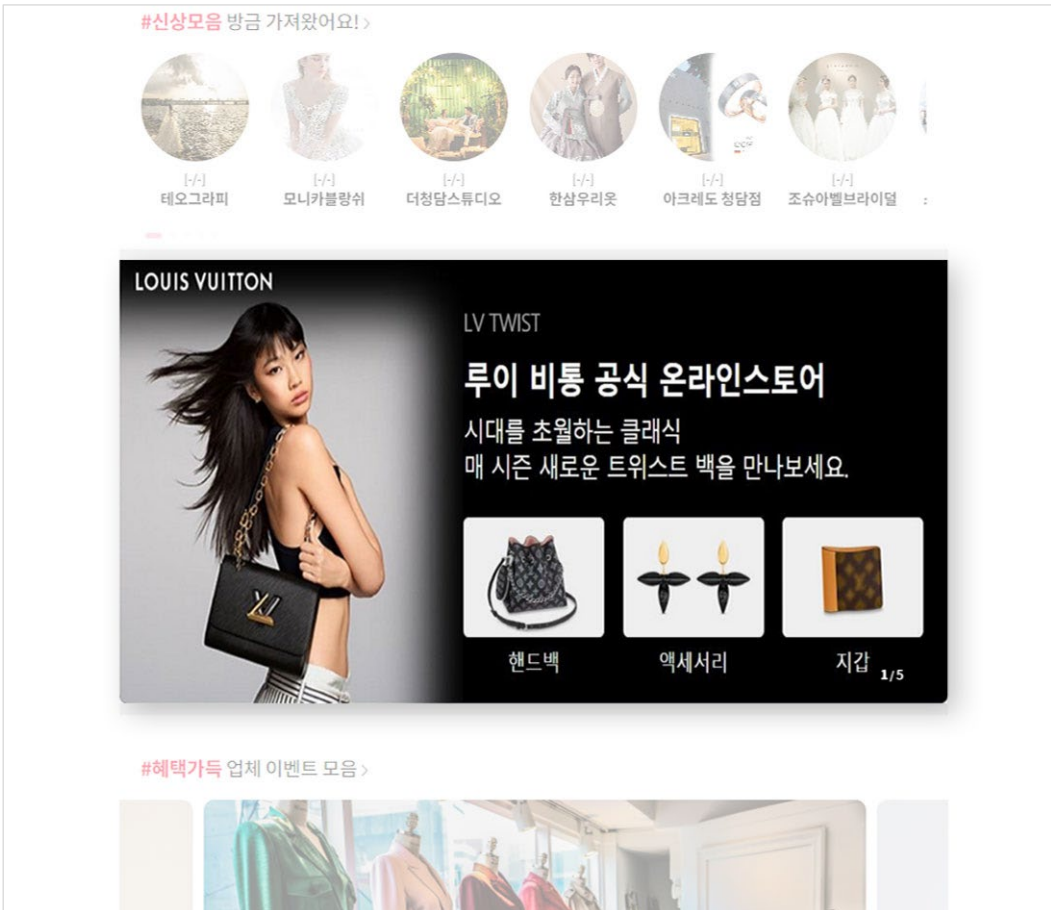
#신상모음 방금 가져왔어요! >

[-/-]
테오그라피

[-/-]
모니카블랑쉬

[-/-]
더청담스튜디오

[-/-]
한삼우리옷

[-/-]
아크레도 청담점

[-/-]
조슈아벨브라이덜

LOUIS VUITTON

LV TWIST

루이 비통 공식 온라인스토어

시대를 초월하는 클래식
매 시즌 새로운 트위스트 백을 만나보세요.

핸드백

액세서리

지갑

1/5

#혜택가득 업체 이벤트 모음 >